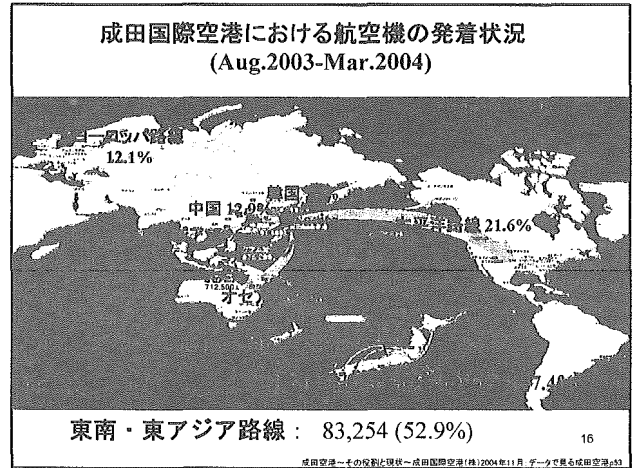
成田国際空港における航空機の発着状況
(Aug.2003-Mar.2004)

ヨーロッパ路線
12.1%

中国 12.0%
韓国

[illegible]洋路線 21.6%

712,500 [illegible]
オセ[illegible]

7.4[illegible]

東南・東アジア路線： 83,254 (52.9%)

16

成田空港～その役割と現状～成田国際空港(株)2004年11月 データで見る成田空港p53